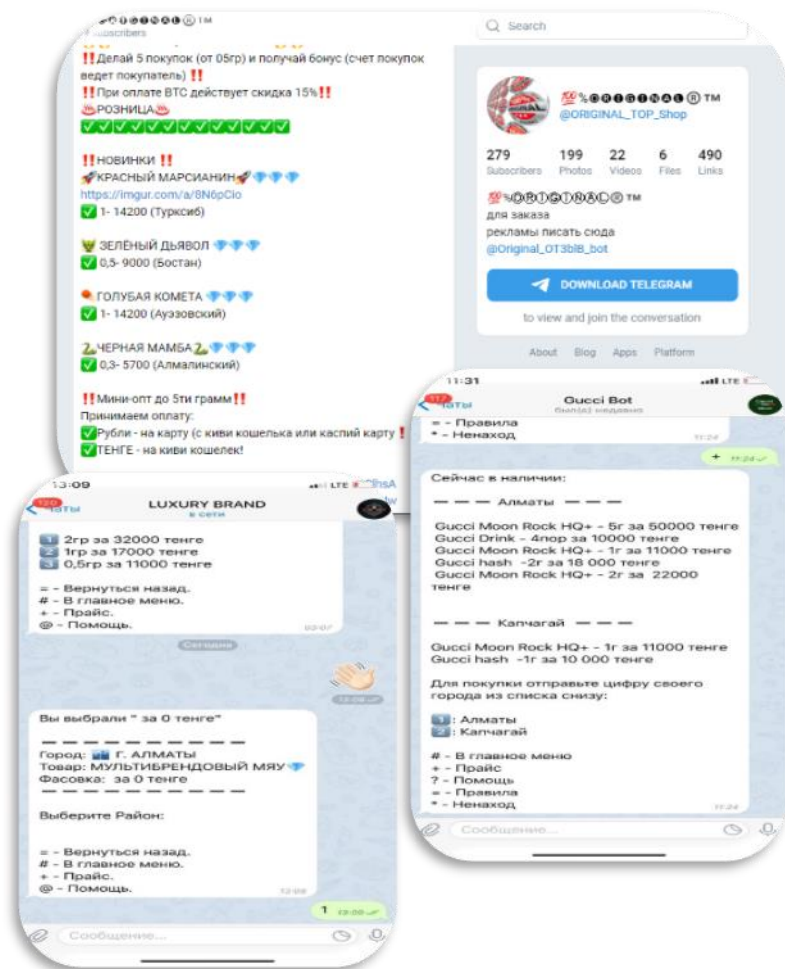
Subscribers
‼️Делай 5 покупок (от 05гр) и получай бонус (счет покупок ведет покупатель)‼️
‼️При оплате BTC действует скидка 15%‼️
♨️РОЗНИЦА♨️
✅✅✅✅✅✅✅✅✅✅✅✅

‼️НОВИНКИ‼️
🚀КРАСНЫЙ МАРСИАНИН🚀💎💎💎
https://imgur.com/a/8N6pCio
✅ 1- 14200 (Турксиб)

ЗЕЛЁНЫЙ ДЬЯВОЛ 💎💎💎
✅ 0,5- 9000 (Бостан)

ГОЛУБАЯ КОМЕТА 💎💎💎
✅ 1- 14200 (Ауэзовский)

ЧЕРНАЯ МАМБА 💎💎💎
✅ 0,3- 5700 (Алмалинский)

‼️Мини-опт до 5ти грамм‼️
Принимаем оплату:
✅Рубли - на карту (с киви кошелька или каспий карту‼️
✅ТЕНГЕ - на киви кошелек!

Search
💯%ORIGINAL®™
@ORIGINAL_TOP_Shop
279 Subscribers
199 Photos
22 Videos
6 Files
490 Links
💯%ORIGINAL®™
для заказа
рекламы писать сюда
@Original_OT3blB_bot
DOWNLOAD TELEGRAM
to view and join the conversation
About Blog Apps Platform

13:09
Чаты
LUXURY BRAND
в сети
2гр за 32000 тенге
1гр за 17000 тенге
0,5гр за 11000 тенге

= - Вернуться назад.
# - В главное меню.
+ - Прайс.
@ - Помощь.
Сегодня
Вы выбрали " за 0 тенге"
— — — — — — — — —
Город: Г. АЛМАТЫ
Товар: МУЛЬТИБРЕНДОВЫЙ МЯУ💎
Фасовка: за 0 тенге
— — — — — — — — —
Выберите Район:

= - Вернуться назад.
# - В главное меню.
+ - Прайс.
@ - Помощь.
1
Сообщение...

11:31
Чаты
Gucci Bot
= - Правила
* - Ненаход
+
Сейчас в наличии:

— — — Алматы — — —

Gucci Moon Rock HQ+ - 5г за 50000 тенге
Gucci Drink - 4пор за 10000 тенге
Gucci Moon Rock HQ+ - 1г за 11000 тенге
Gucci hash -2г за 18 000 тенге
Gucci Moon Rock HQ+ - 2г за 22000 тенге

— — — Капчагай — — —

Gucci Moon Rock HQ+ - 1г за 11000 тенге
Gucci hash -1г за 10 000 тенге

Для покупки отправьте цифру своего города из списка снизу:

1 : Алматы
2 : Капчагай

# - В главное меню
+ - Прайс
? - Помощь
= - Правила
* - Ненаход
11:24
Сообщение...